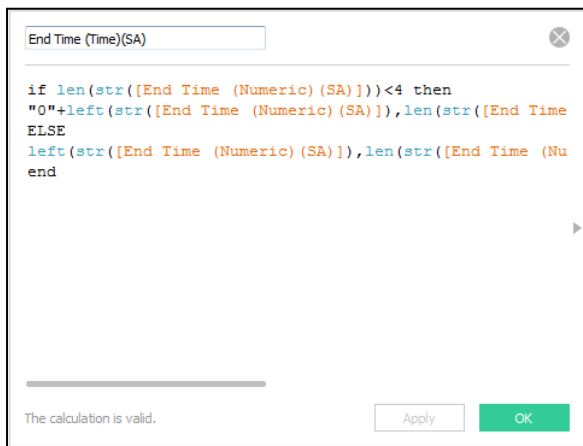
End Time (Time)(SA)

if len(str([End Time (Numeric)(SA)]))<4 then
"0"+left(str([End Time (Numeric)(SA)]),len(str([End Time
ELSE
left(str([End Time (Numeric)(SA)]),len(str([End Time (Nu
end

The calculation is valid.

Apply

OK